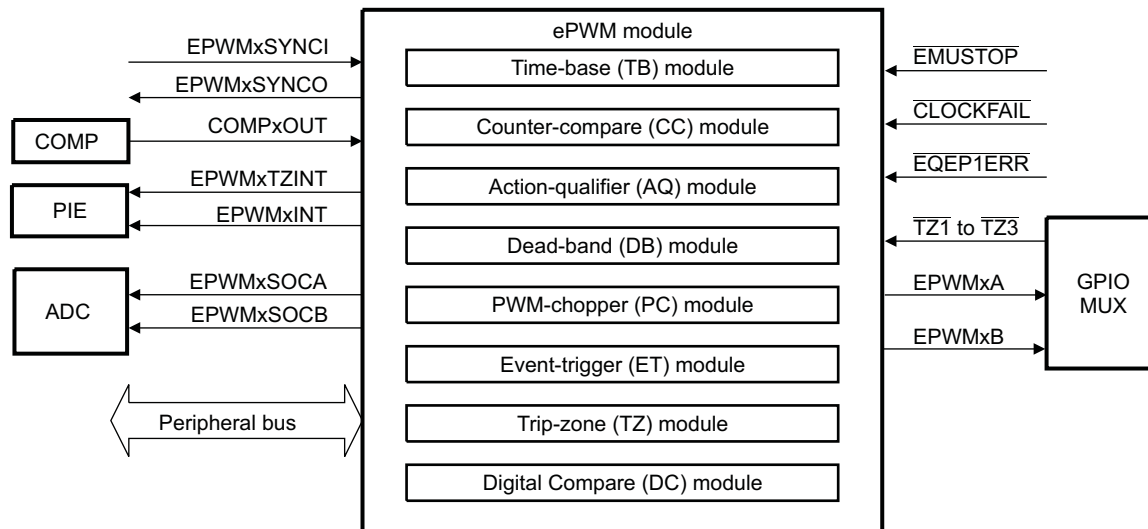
ePWM module

Time-base (TB) module

Counter-compare (CC) module

Action-qualifier (AQ) module

Dead-band (DB) module

PWM-chopper (PC) module

Event-trigger (ET) module

Trip-zone (TZ) module

Digital Compare (DC) module

EPWMxSYNCI

EPWMxSYNCO

COMP

COMPxOUT

PIE

EPWMxTZINT

EPWMxINT

ADC

EPWMxSOCA

EPWMxSOCB

Peripheral bus

$\overline{\text{EMUSTOP}}$

$\overline{\text{CLOCKFAIL}}$

$\overline{\text{EQEP1ERR}}$

$\overline{\text{TZ1}}$ to $\overline{\text{TZ3}}$

EPWMxA

EPWMxB

GPIO MUX